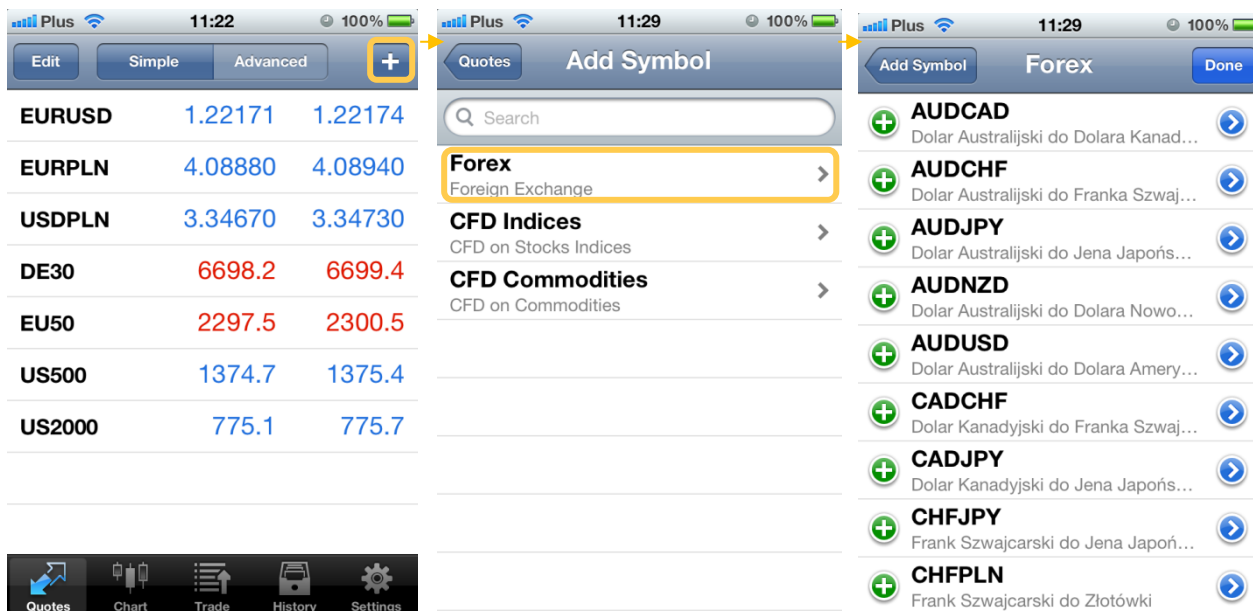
Plus 11:22 100%

Edit Simple Advanced +

| | | |
|---|---|---|
| EURUSD | 1.22171 | 1.22174 |
| EURPLN | 4.08880 | 4.08940 |
| USDPLN | 3.34670 | 3.34730 |
| DE30 | 6698.2 | 6699.4 |
| EU50 | 2297.5 | 2300.5 |
| US500 | 1374.7 | 1375.4 |
| US2000 | 775.1 | 775.7 |

Quotes Chart Trade History Settings

Plus 11:29 100%

Quotes Add Symbol

Search

Forex
Foreign Exchange

CFD Indices
CFD on Stocks Indices

CFD Commodities
CFD on Commodities

Plus 11:29 100%

Add Symbol Forex Done

AUDCAD
Dolar Australijski do Dolara Kanad…

AUDCHF
Dolar Australijski do Franka Szwaj…

AUDJPY
Dolar Australijski do Jena Japońs…

AUDNZD
Dolar Australijski do Dolara Nowo…

AUDUSD
Dolar Australijski do Dolara Amery…

CADCHF
Dolar Kanadyjski do Franka Szwaj…

CADJPY
Dolar Kanadyjski do Jena Japońs…

CHFJPY
Frank Szwajcarski do Jena Japoń…

CHFPLN
Frank Szwajcarski do Złotówki